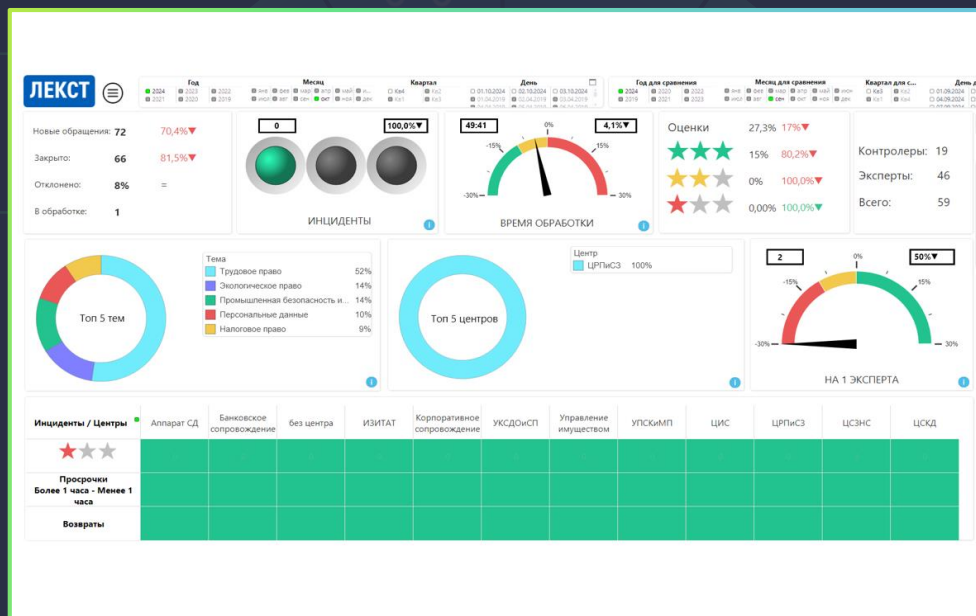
ЛЕКСТ

Год
2024 2022
2023 2020
2021 2019

Месяц
янв фев мар апр май июн
июл авг сен окт ноя дек

Квартал
Кв4 Кв3
Кв1 Кв2

День
01.10.2024 02.10.2024 03.10.2024

Год для сравнения
2024 2022
2023 2020
2021 2019

Месяц для сравнения

Квартал для с...

День д...

Новые обращения: 72 70,4%▼
Закрыто: 66 81,5%▼
Отклонено: 8% =
В обработке: 1

0
100,0%▼
ИНЦИДЕНТЫ

49:41
4,1%▼
0%
-15%
15%
-30%
30%
ВРЕМЯ ОБРАБОТКИ

Оценки 27,3% 17%▼
15% 80,2%▼
0% 100,0%▼
0,00% 100,0%▼

Контролеры: 19
Эксперты: 46
Всего: 59

Топ 5 тем
Тема
Трудовое право 52%
Экологическое право 14%
Промышленная безопасность и... 14%
Персональные данные 10%
Налоговое право 9%

Топ 5 центров
Центр
ЦРПиСЗ 100%

2
50%▼
0%
-15%
15%
-30%
30%
НА 1 ЭКСПЕРТА

| Инциденты / Центры | Аппарат СД | Банковское сопровождение | без центра | ИЗИТАТ | Корпоративное сопровождение | УКСДОиСП | Управление имуществом | УПСКиМП | ЦИС | ЦРПиСЗ | ЦСЗНС | ЦСКД |
|---|---|---|---|---|---|---|---|---|---|---|---|---|
| | | | | | | | | | | | | |
| Просрочки Более 1 часа - Менее 1 часа | | | | | | | | | | | | |
| Возвраты | | | | | | | | | | | | |